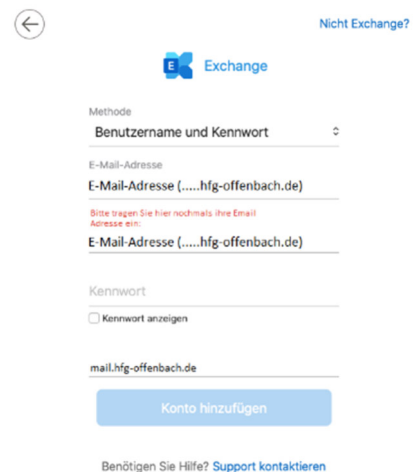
Nicht Exchange?

Exchange

Methode
Benutzername und Kennwort

E-Mail-Adresse
E-Mail-Adresse (.....hfg-offenbach.de)

Bitte tragen Sie hier nochmals ihre Email Adresse ein:
E-Mail-Adresse (.....hfg-offenbach.de)

Kennwort

Kennwort anzeigen

mail.hfg-offenbach.de

Konto hinzufügen

Benötigen Sie Hilfe? Support kontaktieren